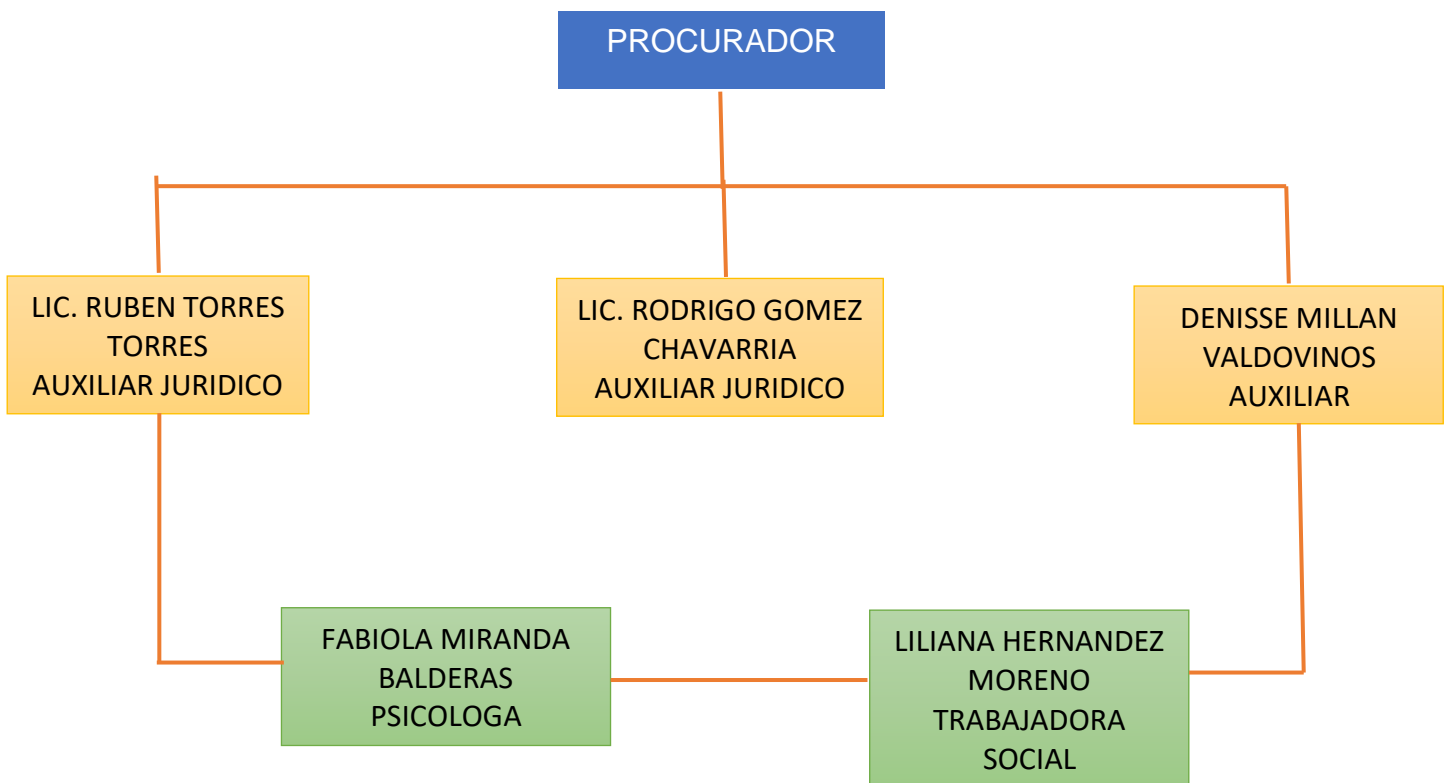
PROCURADOR

LIC. RUBEN TORRES TORRES
AUXILIAR JURIDICO

LIC. RODRIGO GOMEZ CHAVARRIA
AUXILIAR JURIDICO

DENISSE MILLAN VALDOVINOS
AUXILIAR

FABIOLA MIRANDA BALDERAS
PSICOLOGA

LILIANA HERNANDEZ MORENO
TRABAJADORA SOCIAL